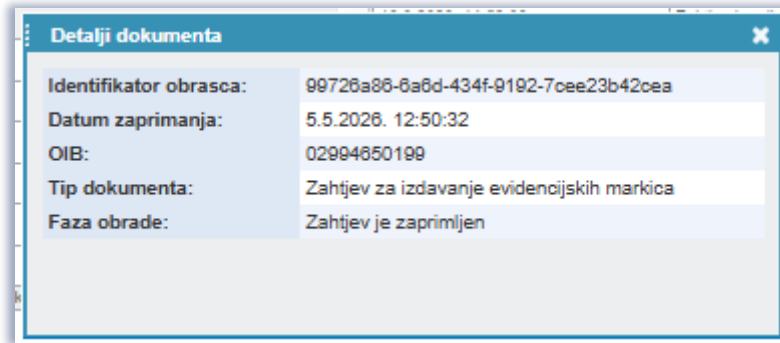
Detalji dokumenta

| | |
|---|---|
| Identifikator obrasca: | 99726a86-6a6d-434f-9192-7cee23b42cea |
| Datum zaprimanja: | 5.5.2026. 12:50:32 |
| OIB: | 02994650199 |
| Tip dokumenta: | Zahtjev za izdavanje evidencijskih markica |
| Faza obrade: | Zahtjev je zaprimljen |